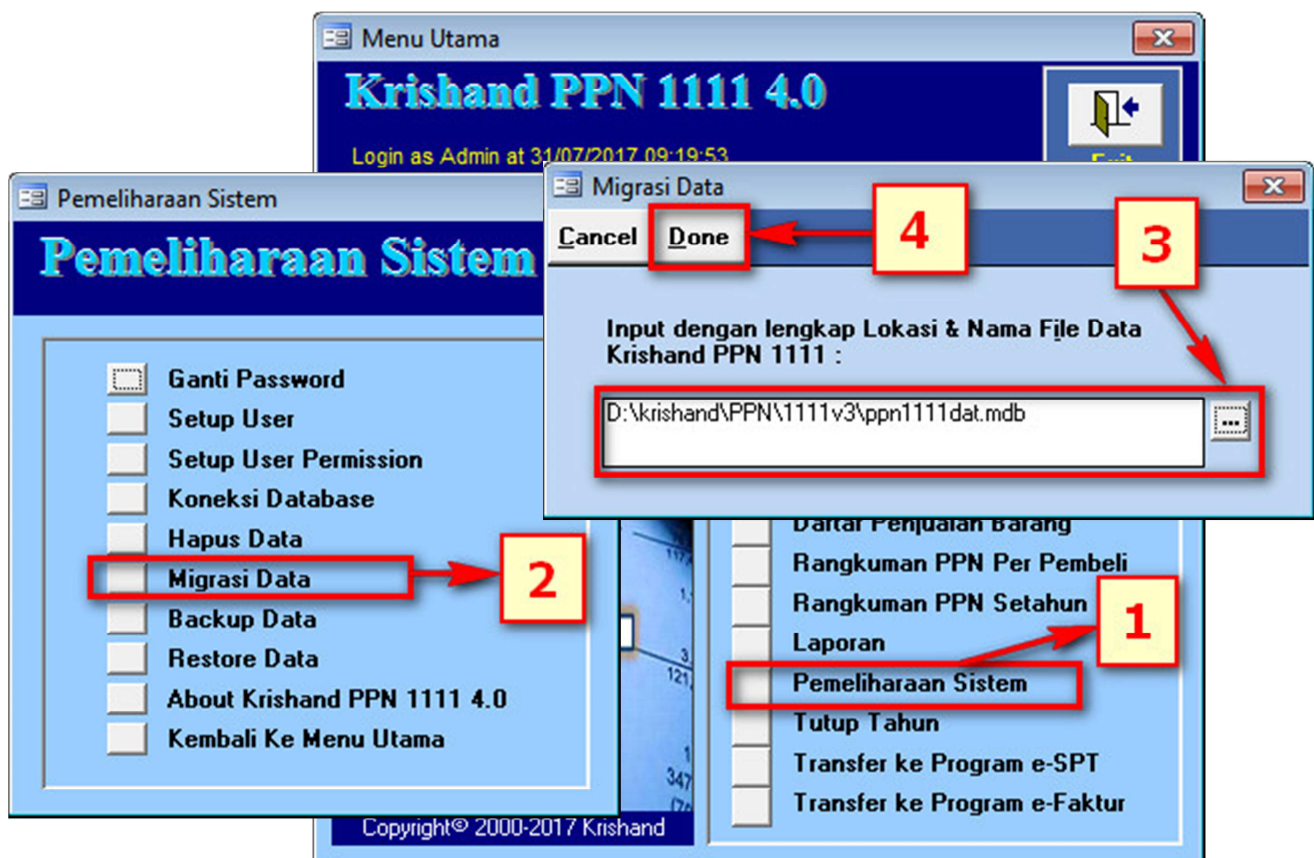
Menu Utama

Krishand PPN 1111 4.0

Login as Admin at 31/07/2017 09:19:53

Exit

Pemeliharaan Sistem

Pemeliharaan Sistem

Ganti Password
Setup User
Setup User Permission
Koneksi Database
Hapus Data
Migrasi Data
Backup Data
Restore Data
About Krishand PPN 1111 4.0
Kembali Ke Menu Utama

2

Migrasi Data

Cancel
Done

4

3

Input dengan lengkap Lokasi & Nama File Data Krishand PPN 1111 :

D:\krishand\PPN\1111v3\ppn1111dat.mdb

...

Daftar Penjualan Barang
Rangkuman PPN Per Pembeli
Rangkuman PPN Setahun
Laporan
Pemeliharaan Sistem
Tutup Tahun
Transfer ke Program e-SPT
Transfer ke Program e-Faktur

1

Copyright© 2000-2017 Krishand